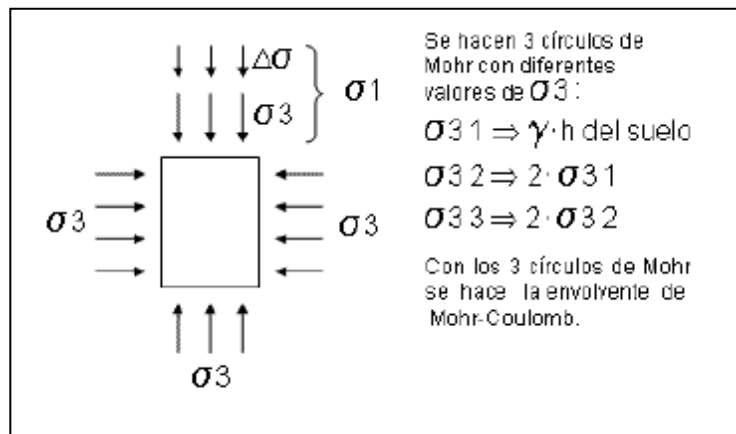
$\Delta\sigma$

$\sigma 3$

$\sigma 1$

$\sigma 3$

$\sigma 3$

$\sigma 3$

Se hacen 3 círculos de Mohr con diferentes valores de $\sigma 3$:

$\sigma 3 1 \Rightarrow \gamma \cdot$ h del suelo

$\sigma 3 2 \Rightarrow 2 \cdot \sigma 3 1$

$\sigma 3 3 \Rightarrow 2 \cdot \sigma 3 2$

Con los 3 círculos de Mohr se hace la envolvente de Mohr-Coulomb.